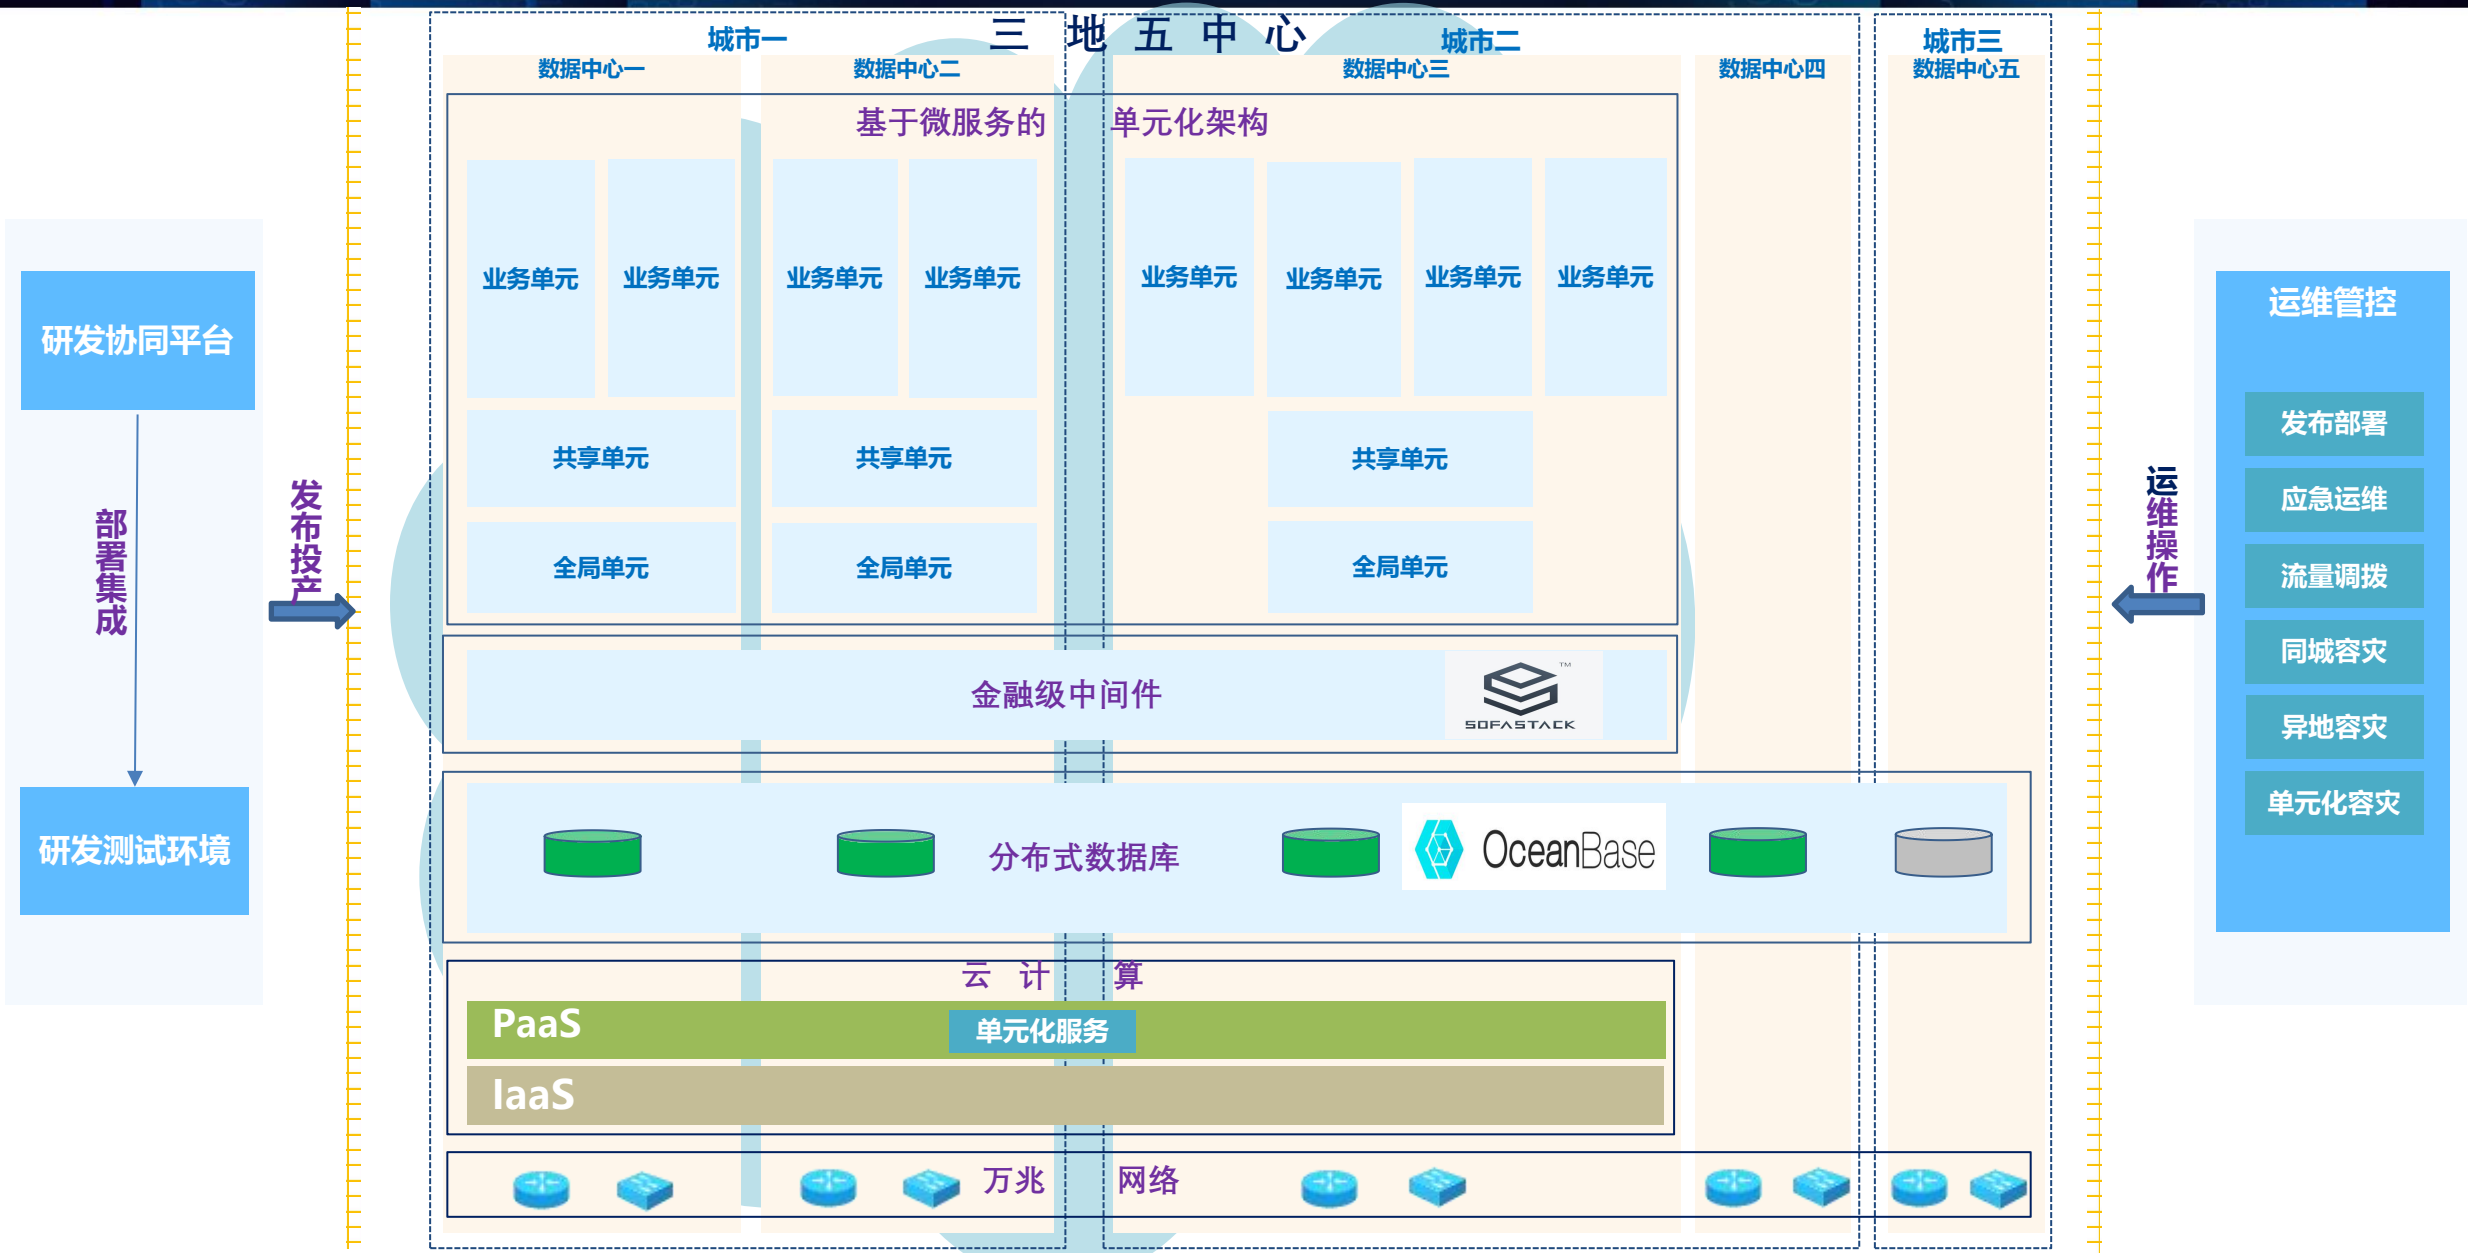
三 地 五 中 心

城市一
数据中心一
数据中心二
城市二
数据中心三
数据中心四
城市三
数据中心五

基于微服务的 单元化架构

业务单元 业务单元 业务单元 业务单元 业务单元 业务单元 业务单元 业务单元

共享单元 共享单元 共享单元

全局单元 全局单元 全局单元

金融级中间件
SOFASTACK ™

分布式数据库
OceanBase

云 计 算
PaaS
单元化服务
IaaS

万兆 网络

研发协同平台
部署集成
研发测试环境

发布投产

运维操作

运维管控
发布部署
应急运维
流量调拨
同城容灾
异地容灾
单元化容灾